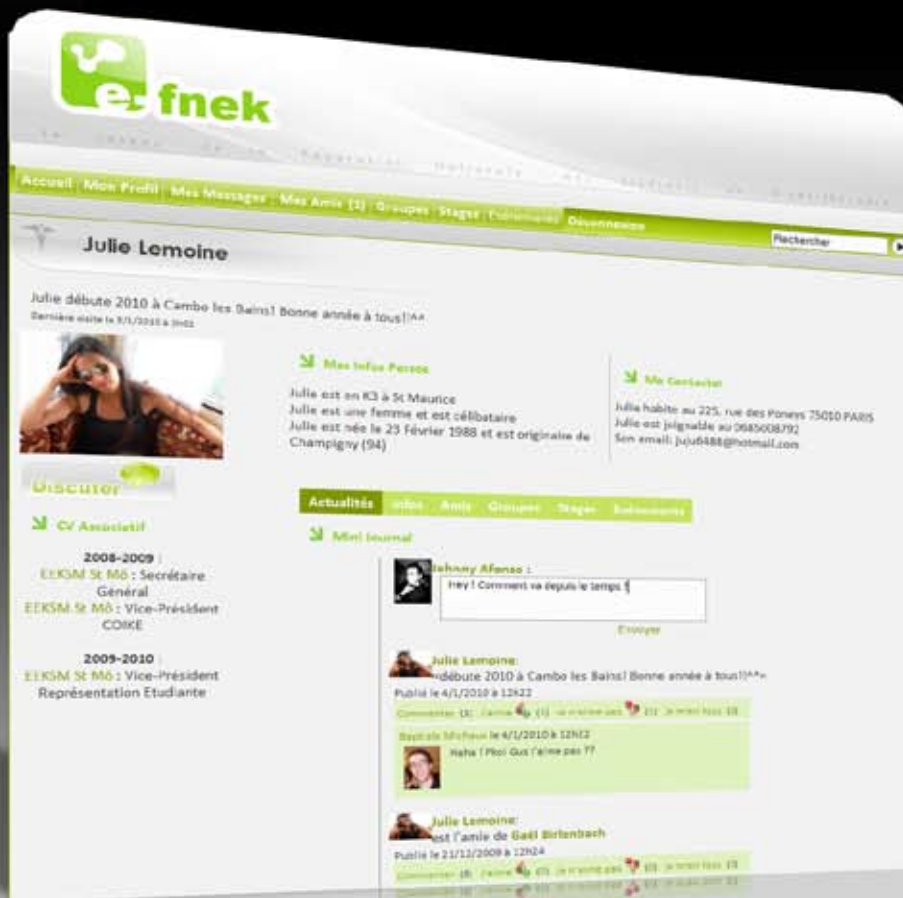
e-fnek

Accueil | Mon Profil | Mes Messages | Mes Amis (1) | Groupes | Stages | Evènements | Deconnexion

Rechercher

Julie Lemoine

Julie débute 2010 à Cambo les Bains! Bonne année à tous!!^^
Dernière visite le 5/1/2010 à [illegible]

Discuter

CV Associatif

2008-2009 :
EEKSM St Mô : Secrétaire Général
EEKSM St Mô : Vice-Président COIKE

2009-2010 :
EEKSM St Mô : Vice-Président Représentation Etudiante

Mes Infos Persos

Julie est en K3 à St Maurice
Julie est une femme et est célibataire
Julie est née le 23 Février 1988 et est originaire de Champigny (94)

Me Contacter

Julie habite au 225, rue des Poneys 75010 PARIS
Julie est joignable au 0685008792
Son email: juju6488@hotmail.com

Actualités | Infos | Amis | Groupes | Stages | Evènements

Mini Journal

Johnny Afonso :
Hey ! Comment va depuis le temps ?
Envoyer

Julie Lemoine:
débute 2010 à Cambo les Bains! Bonne année à tous!!^^
Publié le 4/1/2010 à 12h22
Commenter (1) | J'aime (1) | Je n'aime pas (1) | Je m'en fous (0)

Bastien Michaux le 4/1/2010 à 12h22
Haha ! Pkoi Gus l'aime pas ??

Julie Lemoine:
est l'amie de Gaël Birlenbach
Publié le 21/12/2009 à 12h24
Commenter (0) | J'aime (0) | Je n'aime pas (0) | Je m'en fous (0)